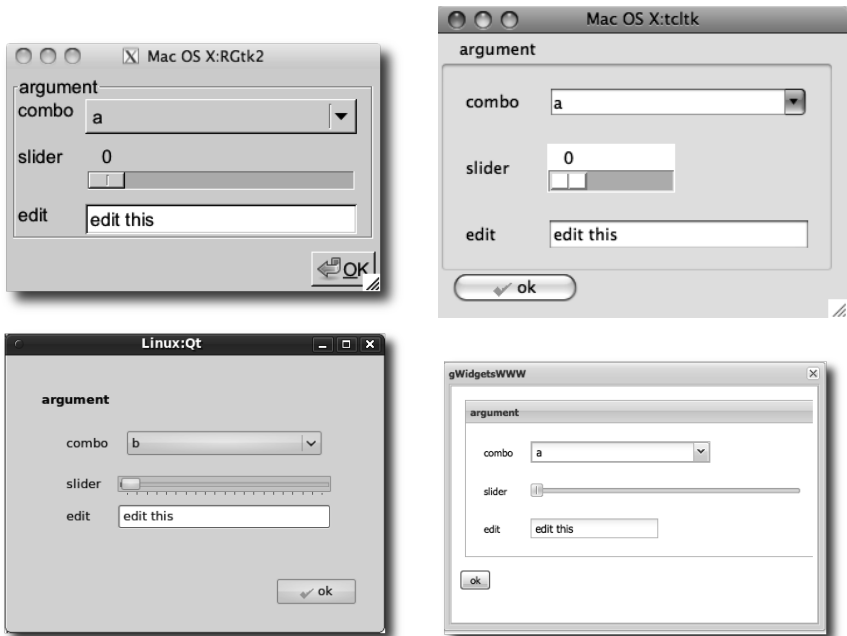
Mac OS X:RGtk2

argument

combo a

slider 0

edit edit this

OK

Mac OS X:tcltk

argument

combo a

slider 0

edit edit this

ok

Linux:Qt

argument

combo b

slider

edit edit this

ok

gWidgetsWWW

argument

combo a

slider

edit edit this

ok